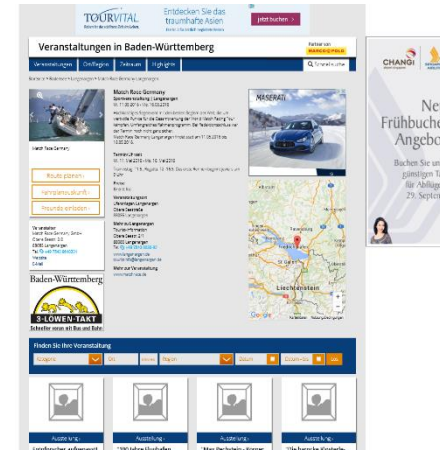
TOURVITAL
Entdecken Sie das traumhafte Asien
Jetzt buchen »

Veranstaltungen in Baden-Württemberg
Partner von

Veranstaltungen
Ortsbeginn
Zeitraum
Highlights
Schnellsuche

Match Race Germany

Match Race Germany

Route planen
Kalender
Freunde einladen

Baden-Württemberg
3-LÖWEN-TAKT
Schneller voran mit Bus und Bahn

MASERATI

Liechtenstein

Google

Finden Sie Ihre Veranstaltung

Kategorie
Ort
Region
Suchen
Datum
Los

Ausstellung
Ausstellung
Ausstellung
Ausstellung

CHANGI
Ne
Frühbuche
Angebo
Buchen Sie un
günstigen T
für Abflüge
29. Septem